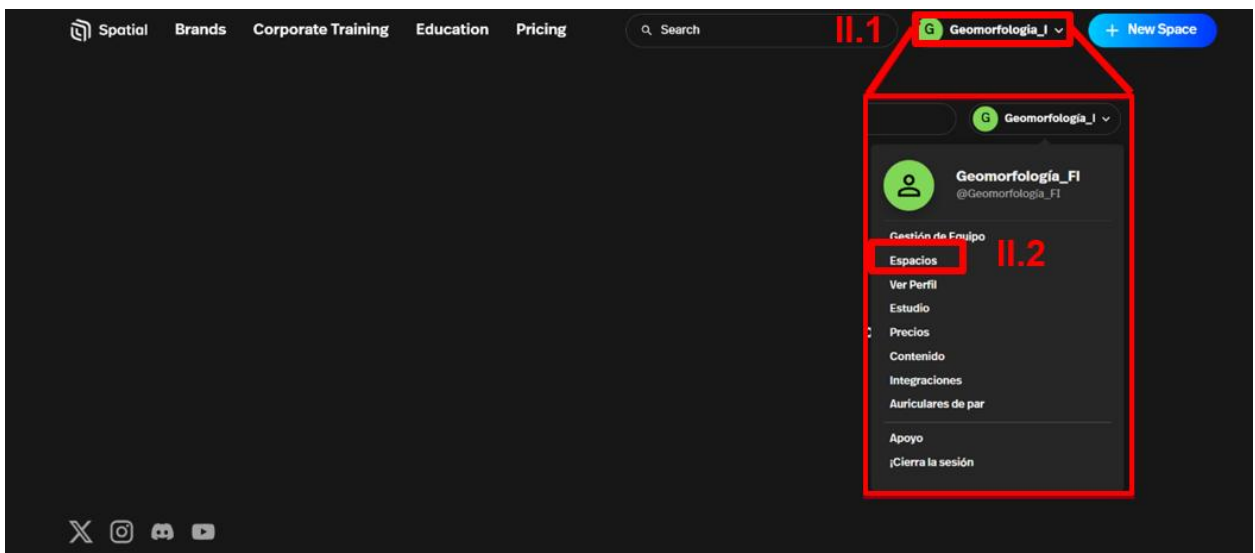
Spatial Brands Corporate Training Education Pricing

Search

II.1

G Geomorfología_I

+ New Space

G Geomorfología_I

Geomorfología_FI
@Geomorfologia_FI

Gestión de Equipo
Espacios
Ver Perfil
Estudio
Precios
Contenido
Integraciones
Auriculares de par

II.2

Apoyo
¡Cierra la sesión